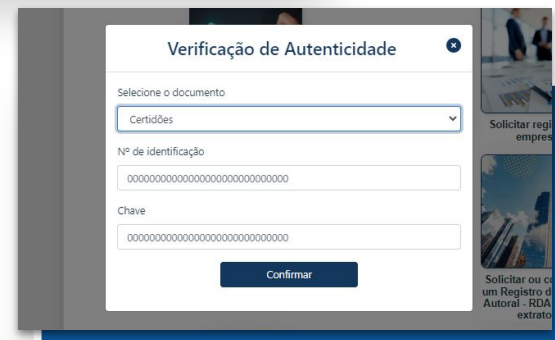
Verificação de Autenticidade

Selecione o documento

Certidões

Nº de identificação

000000000000000000000000000000

Chave

000000000000000000000000000000

Confirmar

Solicitar regi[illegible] empres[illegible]

Solicitar ou c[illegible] um Registro d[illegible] Autoral - RDA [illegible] extrato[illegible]